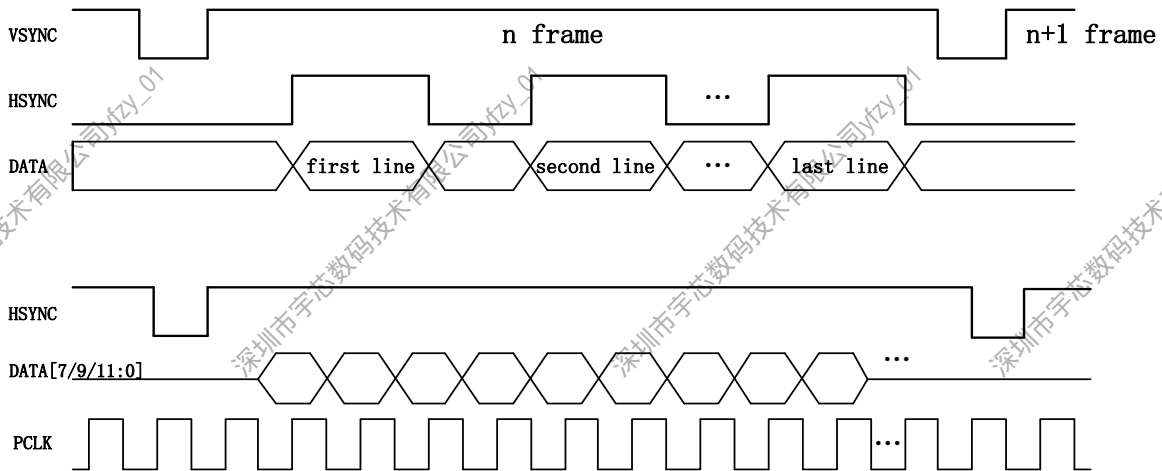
VSYNC
n frame
n+1 frame
HSYNC
…
DATA
first line
second line
…
last line
HSYNC
DATA[7/9/11:0]
…
PCLK
…
深圳市宇芯数码技术有限公司yfzy_01
深圳市宇芯数码技术有限公司yfzy_01
深圳市宇芯数码技术有限公司yfzy_01